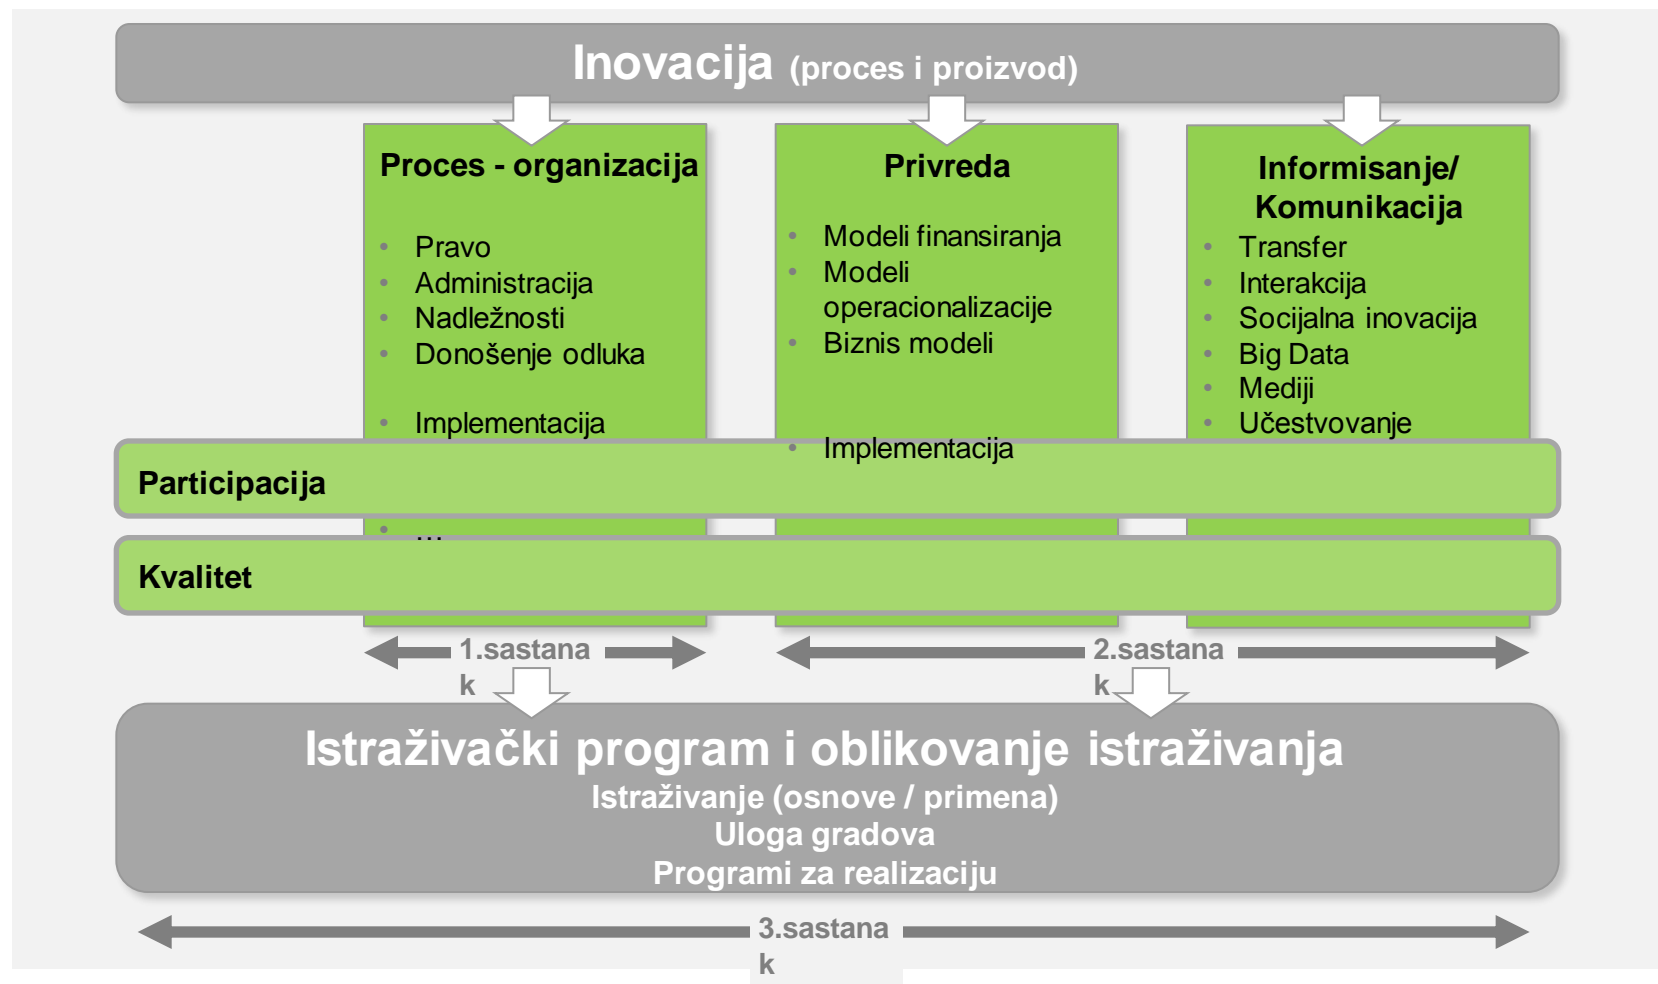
Inovacija (proces i proizvod)

Proces - organizacija

- Pravo
- Administracija
- Nadležnosti
- Donošenje odluka
- Implementacija
- ...

Privreda

- Modeli finansiranja
- Modeli operacionalizacije
- Biznis modeli
- Implementacija

Informisanje/ Komunikacija

- Transfer
- Interakcija
- Socijalna inovacija
- Big Data
- Mediji
- Učestvovanje

Participacija

Kvalitet

1.sastanak

2.sastanak

Istraživački program i oblikovanje istraživanja
Istraživanje (osnove / primena)
Uloga gradova
Programi za realizaciju

3.sastanak